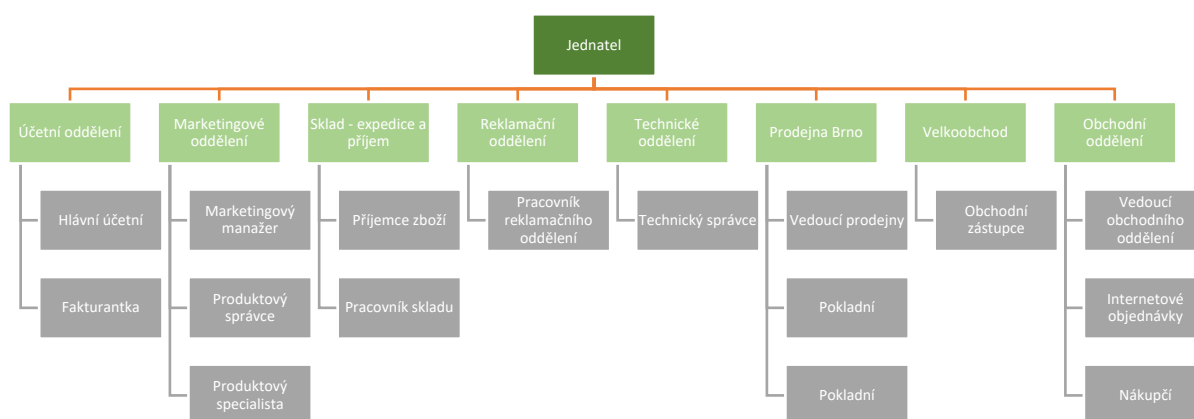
Jednatel

Účetní oddělení

Hlávní účetní

Fakturantka

Marketingové oddělení

Marketingový manažer

Produktový správce

Produktový specialista

Sklad - expedice a příjem

Příjemce zboží

Pracovník skladu

Reklamační oddělení

Pracovník reklamačního oddělení

Technické oddělení

Technický správce

Prodejna Brno

Vedoucí prodejny

Pokladní

Pokladní

Velkoobchod

Obchodní zástupce

Obchodní oddělení

Vedoucí obchodního oddělení

Internetové objednávky

Nákupčí